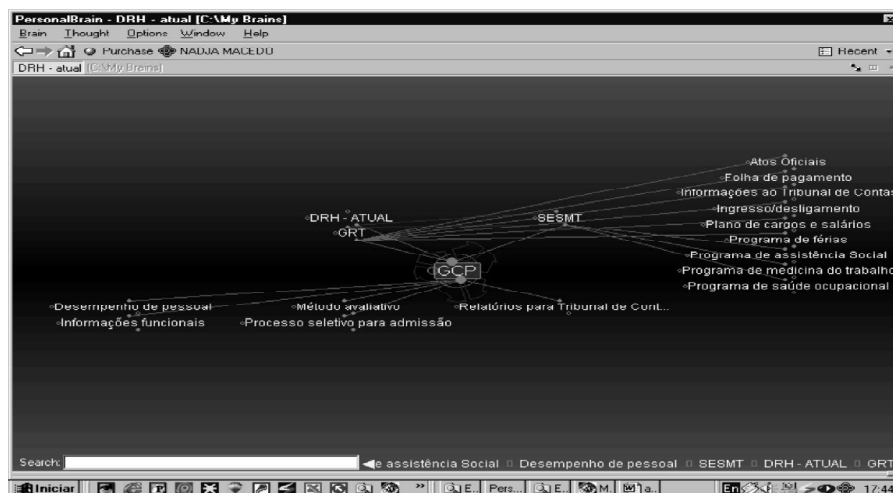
PersonalBrain - DRH - atual [C:\My Brains]

Brain Thought Options Window Help

Purchase NADJA MACEDO

Recent

DRH - atual [C:\My Brains]

Atos Oficiais

Folha de pagamento

Informações ao Tribunal de Contas

Ingresso/desligamento

Plano de cargos e salários

Programa de férias

Programa de assistência Social

Programa de medicina do trabalho

Programa de saúde ocupacional

DRH - ATUAL

GRT

SESMT

GCP

Desempenho de pessoal

Informações funcionais

Método avaliativo

Processo seletivo para admissão

Relatórios para Tribunal de Cont...

Search:

e assistência Social Desempenho de pessoal SESMT DRH - ATUAL GRT

Iniciar

E... Pers... E... M... a...

En

17:44